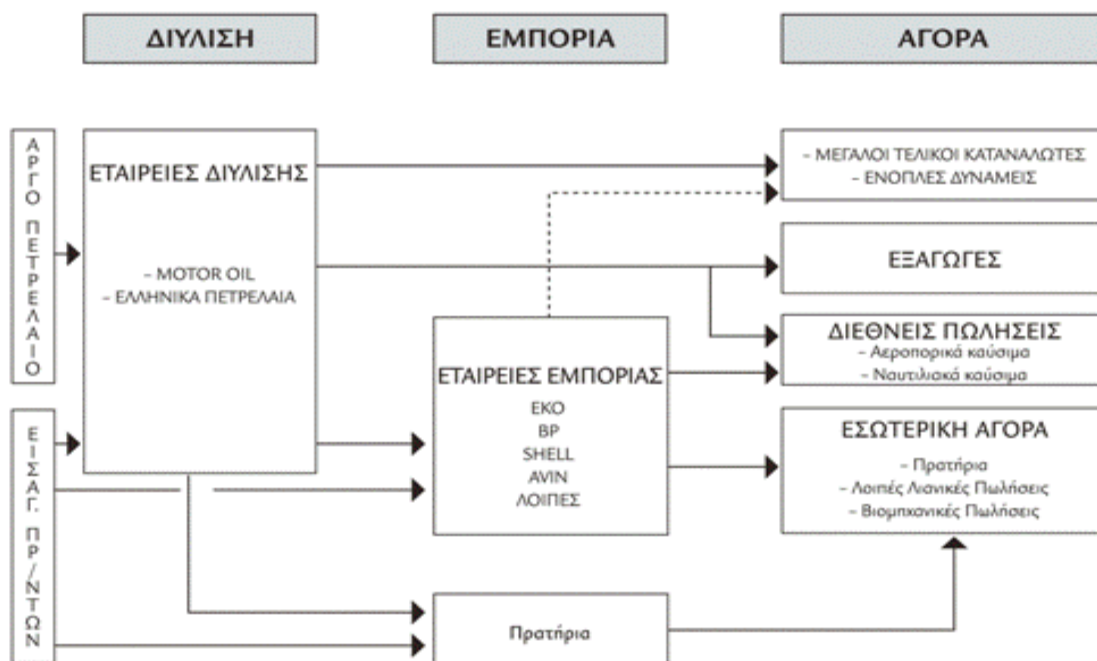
ΔΙΥΛΙΣΗ

ΕΜΠΟΡΙΑ

ΑΓΟΡΑ

ΑΡΓΟ ΠΕΤΡΕΛΑΙΟ

ΕΙΣΑΓ. ΠΡ/ΝΤΩΝ

ΕΤΑΙΡΕΙΕΣ ΔΙΥΛΙΣΗΣ

- MOTOR OIL
- ΕΛΛΗΝΙΚΑ ΠΕΤΡΕΛΑΙΑ

ΕΤΑΙΡΕΙΕΣ ΕΜΠΟΡΙΑΣ

ΕΚΟ
BP
SHELL
AVIN
ΛΟΙΠΕΣ

Πρατήρια

- ΜΕΓΑΛΟΙ ΤΕΛΙΚΟΙ ΚΑΤΑΝΑΛΩΤΕΣ
- ΕΝΟΠΛΕΣ ΔΥΝΑΜΕΙΣ

ΕΞΑΓΩΓΕΣ

ΔΙΕΘΝΕΙΣ ΠΩΛΗΣΕΙΣ
- Αεροπορικά καύσιμα
- Ναυτιλιακά καύσιμα

ΕΣΩΤΕΡΙΚΗ ΑΓΟΡΑ
- Πρατήρια
- Λοιπές Λιανικές Πωλήσεις
- Βιομηχανικές Πωλήσεις